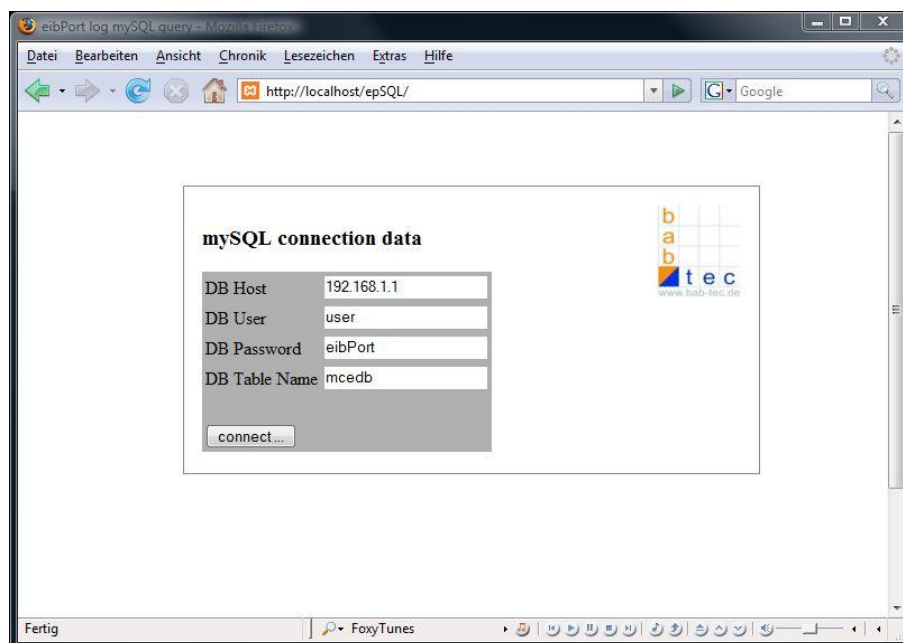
eibPort log mySQL query - Mozilla Firefox

Datei Bearbeiten Ansicht Chronik Lesezeichen Extras Hilfe

http://localhost/epSQL/

Google

mySQL connection data

b
a
b
tec
www.bab-tec.de

| DB Host | 192.168.1.1 |
|---|---|
| DB User | user |
| DB Password | eibPort |
| DB Table Name | mcedb |

connect...

Fertig

FoxyTunes